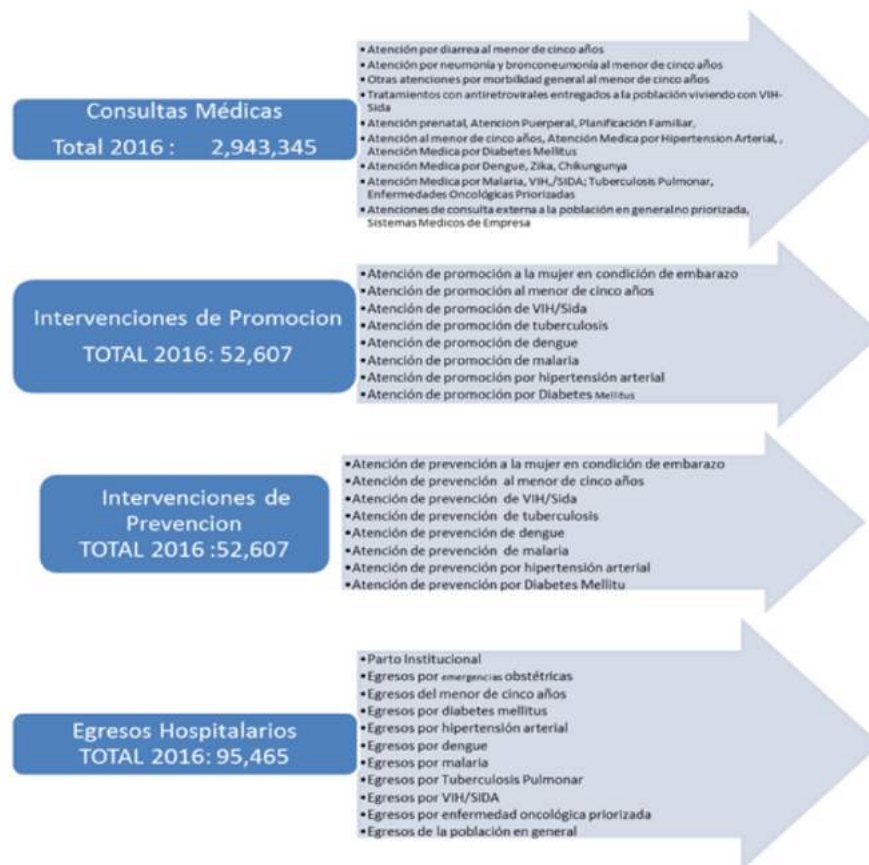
Consultas Médicas
Total 2016 : 2,943,345

•Atención por diarrea al menor de cinco años
•Atención por neumonía y bronconeumonía al menor de cinco años
•Otras atenciones por morbilidad general al menor de cinco años
•Tratamientos con antiretrovirales entregados a la población viviendo con VIH-Sida
•Atención prenatal, Atencion Puerperal, Planificación Familiar,
•Atención al menor de cinco años, Atención Medica por Hipertension Arterial, , Atención Medica por Diabetes Mellitus
•Atención Medica por Dengue, Zika, Chikungunya
•Atención Medica por Malaria, VIH,/SIDA; Tuberculosis Pulmonar, Enfermedades Oncológicas Priorizadas
•Atenciones de consulta externa a la población en generalno priorizada, Sistemas Medicos de Empresa

Intervenciones de Promocion
TOTAL 2016: 52,607

•Atención de promoción a la mujer en condición de embarazo
•Atención de promoción al menor de cinco años
•Atención de promoción de VIH/Sida
•Atención de promoción de tuberculosis
•Atención de promoción de dengue
•Atención de promoción de malaria
•Atención de promoción por hipertensión arterial
•Atención de promoción por Diabetes Mellitus

Intervenciones de Prevencion
TOTAL 2016 :52,607

•Atención de prevención a la mujer en condición de embarazo
•Atención de prevención al menor de cinco años
•Atención de prevención de VIH/Sida
•Atención de prevención de tuberculosis
•Atención de prevención de dengue
•Atención de prevención de malaria
•Atención de prevención por hipertensión arterial
•Atención de prevención por Diabetes Mellitu

Egresos Hospitalarios
TOTAL 2016: 95,465

•Parto Institucional
•Egresos por emergencias obstétricas
•Egresos del menor de cinco años
•Egresos por diabetes mellitus
•Egresos por hipertensión arterial
•Egresos por dengue
•Egresos por malaria
•Egresos por Tuberculosis Pulmonar
•Egresos por VIH/SIDA
•Egresos por enfermedad oncológica priorizada
•Egresos de la población en general